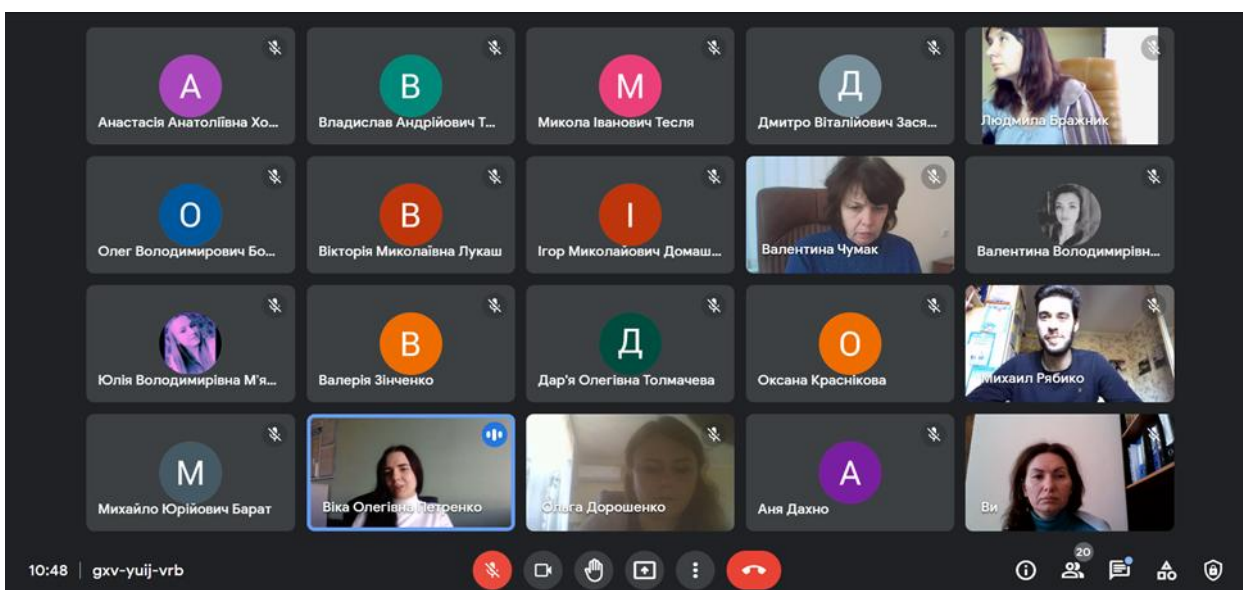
A
Анастасія Анатоліївна Хо...

B
Владислав Андрійович Т...

M
Микола Іванович Тесля

Д
Дмитро Віталійович Зася...

Людмила Бражник

O
Олег Володимирович Бо...

B
Вікторія Миколаївна Лукаш

І
Ігор Миколайович Домаш...

Валентина Чумак

Валентина Володимирівн...

Юлія Володимирівна М'я...

B
Валерія Зінченко

Д
Дар'я Олегівна Толмачева

O
Оксана Краснікова

Михаил Рябико

M
Михайло Юрійович Барат

Віка Олегівна Петренко

Ольга Дорошенко

A
Аня Дахно

Ви

10:48 | gxv-yuij-vrb

20